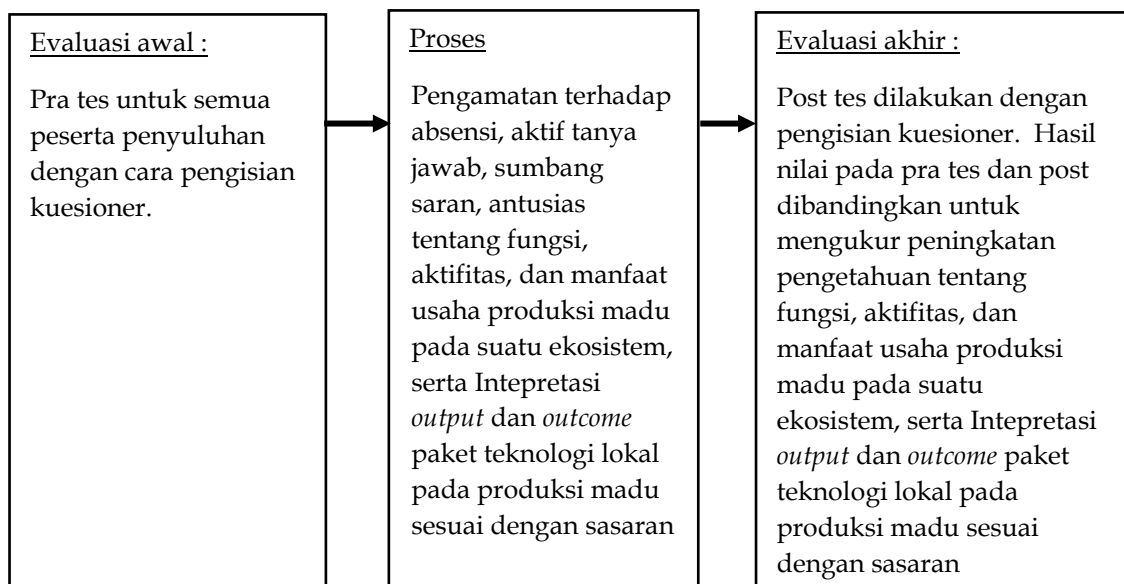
Evaluasi awal :

Pra tes untuk semua peserta penyuluhan dengan cara pengisian kuesioner.

Proses

Pengamatan terhadap absensi, aktif tanya jawab, sumbang saran, antusias tentang fungsi, aktifitas, dan manfaat usaha produksi madu pada suatu ekosistem, serta Intepretasi *output* dan *outcome* paket teknologi lokal pada produksi madu sesuai dengan sasaran

Evaluasi akhir :

Post tes dilakukan dengan pengisian kuesioner. Hasil nilai pada pra tes dan post dibandingkan untuk mengukur peningkatan pengetahuan tentang fungsi, aktifitas, dan manfaat usaha produksi madu pada suatu ekosistem, serta Intepretasi *output* dan *outcome* paket teknologi lokal pada produksi madu sesuai dengan sasaran